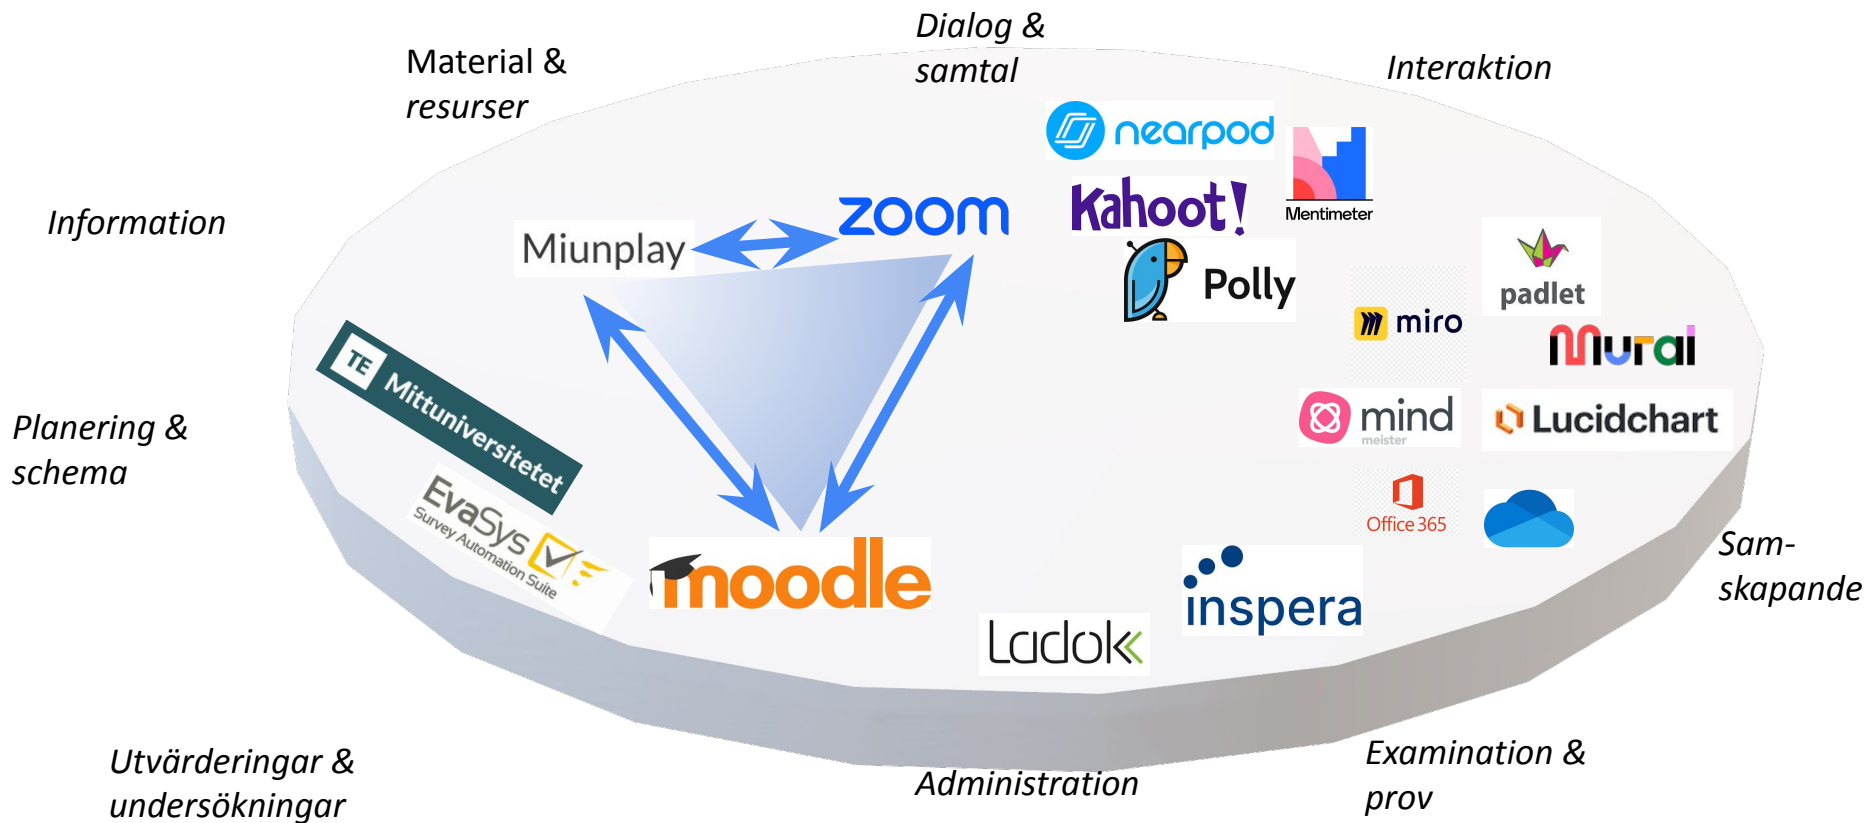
Dialog & samtal

Material & resurser

Interaktion

Information

nearpod

Mentimeter

zoom

Miunplay

Kahoot!

Polly

padlet

miro

mural

Planering & schema

TE Mittuniversitetet

mind meister

Lucidchart

EvaSys Survey Automation Suite

Office 365

Sam-skapande

moodle

inspera

Ladok

Utvärderingar & undersökningar

Administration

Examination & prov